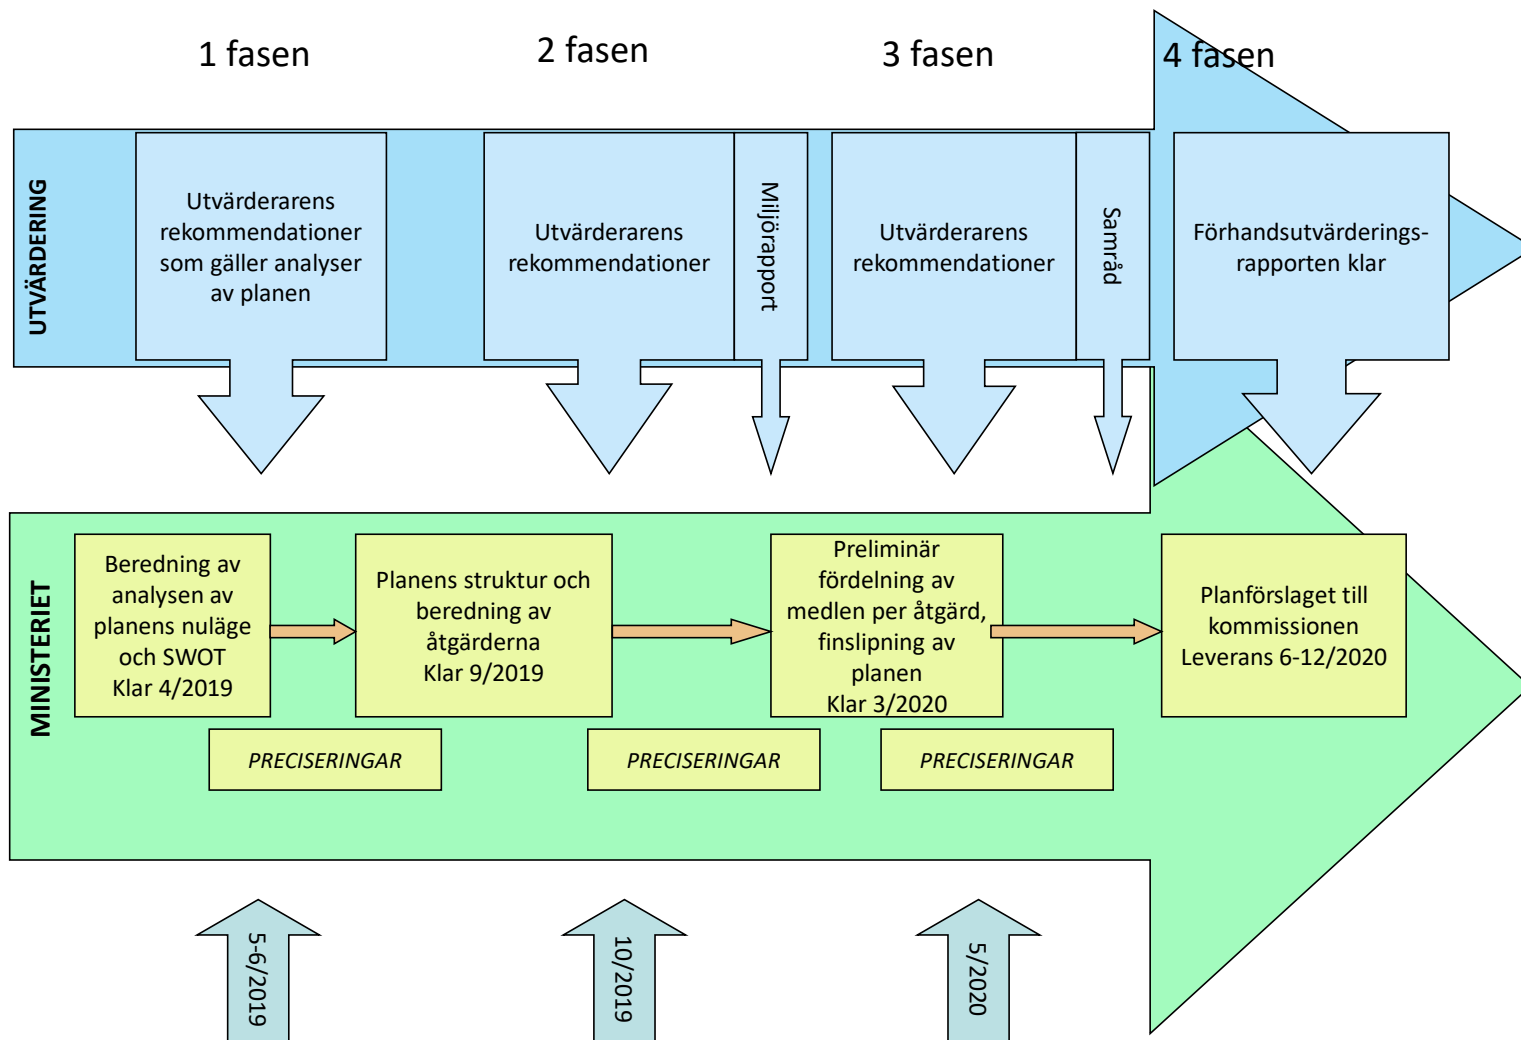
1 fasen

2 fasen

3 fasen

4 fasen

UTVÄRDERING

Utvärderarens rekommendationer som gäller analyser av planen

Utvärderarens rekommendationer

Miljörapport

Utvärderarens rekommendationer

Samråd

Förhandsutvärderingsrapporten klar

MINISTERIET

Beredning av analysen av planens nuläge och SWOT Klar 4/2019

Planens struktur och beredning av åtgärderna Klar 9/2019

Preliminär fördelning av medlen per åtgärd, finslipning av planen Klar 3/2020

Planförslaget till kommissionen Leverans 6-12/2020

PRECISERINGAR

PRECISERINGAR

PRECISERINGAR

5-6/2019

10/2019

5/2020